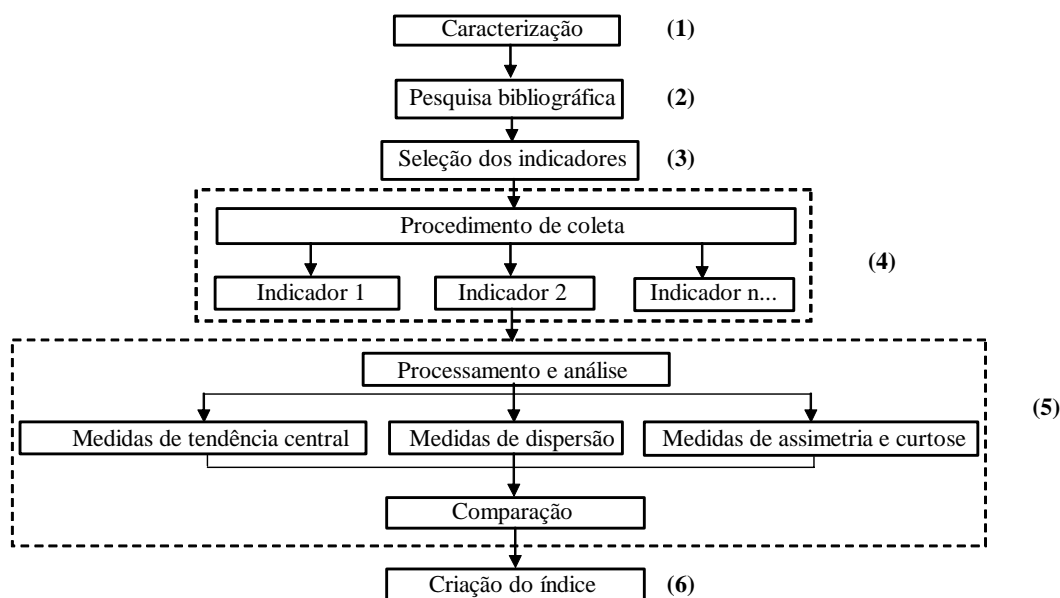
Caracterização (1)

Pesquisa bibliográfica (2)

Seleção dos indicadores (3)

Procedimento de coleta

Indicador 1

Indicador 2

Indicador n...

(4)

Processamento e análise

Medidas de tendência central

Medidas de dispersão

Medidas de assimetria e curtose

(5)

Comparação

Criação do índice (6)